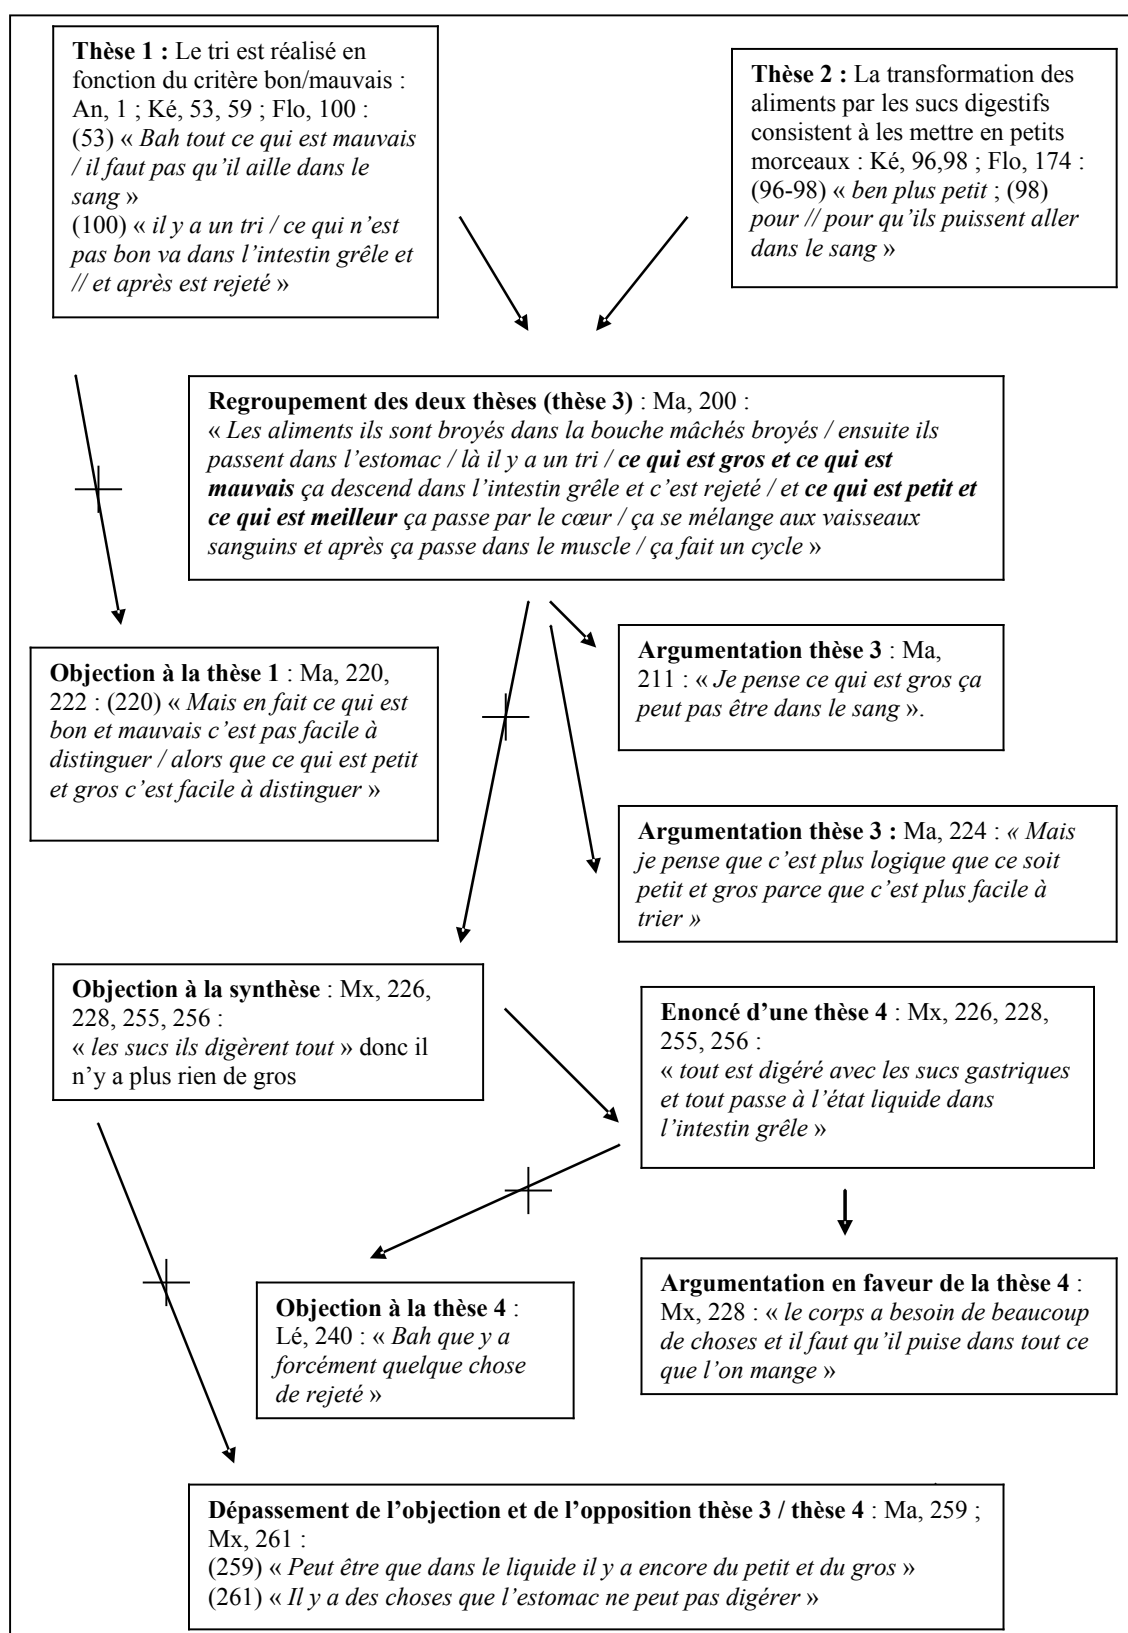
**Thèse 1 :** Le tri est réalisé en fonction du critère bon/mauvais : An, 1 ; Ké, 53, 59 ; Flo, 100 : (53) « *Bah tout ce qui est mauvais / il faut pas qu'il aille dans le sang* » (100) « *il y a un tri / ce qui n'est pas bon va dans l'intestin grêle et // et après est rejeté* »

**Thèse 2 :** La transformation des aliments par les sucs digestifs consistent à les mettre en petits morceaux : Ké, 96,98 ; Flo, 174 : (96-98) « *ben plus petit* ; (98) *pour // pour qu'ils puissent aller dans le sang* »

**Regroupement des deux thèses (thèse 3)** : Ma, 200 : « *Les aliments ils sont broyés dans la bouche mâchés broyés / ensuite ils passent dans l'estomac / là il y a un tri /* ***ce qui est gros et ce qui est mauvais*** *ça descend dans l'intestin grêle et c'est rejeté /* et ***ce qui est petit et ce qui est meilleur*** *ça passe par le cœur / ça se mélange aux vaisseaux sanguins et après ça passe dans le muscle / ça fait un cycle* »

**Objection à la thèse 1** : Ma, 220, 222 : (220) « *Mais en fait ce qui est bon et mauvais c'est pas facile à distinguer / alors que ce qui est petit et gros c'est facile à distinguer* »

**Argumentation thèse 3** : Ma, 211 : « *Je pense ce qui est gros ça peut pas être dans le sang* ».

**Argumentation thèse 3 :** Ma, 224 : *« Mais je pense que c'est plus logique que ce soit petit et gros parce que c'est plus facile à trier »*

**Objection à la synthèse** : Mx, 226, 228, 255, 256 : « *les sucs ils digèrent tout* » donc il n'y a plus rien de gros

**Enoncé d'une thèse 4** : Mx, 226, 228, 255, 256 : « *tout est digéré avec les sucs gastriques et tout passe à l'état liquide dans l'intestin grêle* »

**Objection à la thèse 4** : Lé, 240 : « *Bah que y a forcément quelque chose de rejeté* »

**Argumentation en faveur de la thèse 4** : Mx, 228 : « *le corps a besoin de beaucoup de choses et il faut qu'il puise dans tout ce que l'on mange* »

**Dépassement de l'objection et de l'opposition thèse 3 / thèse 4** : Ma, 259 ; Mx, 261 :
(259) « *Peut être que dans le liquide il y a encore du petit et du gros* »
(261) « *Il y a des choses que l'estomac ne peut pas digérer* »